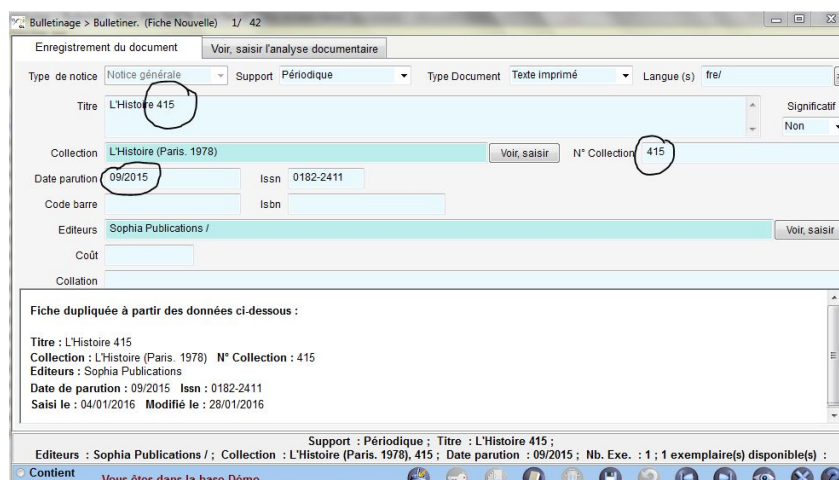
Bulletinage > Bulletiner. (Fiche Nouvelle) 1/ 42

Enregistrement du document | Voir, saisir l'analyse documentaire

Type de notice Notice générale Support Périodique Type Document Texte imprimé Langue (s) fre/

Titre L'Histoire 415

Significatif
Non

Collection L'Histoire (Paris. 1978) Voir, saisir N° Collection 415

Date parution 09/2015 Issn 0182-2411

Code barre Isbn

Editeurs Sophia Publications / Voir, saisir

Coût

Collation

Fiche dupliquée à partir des données ci-dessous :

Titre : L'Histoire 415
Collection : L'Histoire (Paris. 1978) N° Collection : 415
Editeurs : Sophia Publications
Date de parution : 09/2015 Issn : 0182-2411
Saisi le : 04/01/2016 Modifié le : 28/01/2016

Support : Périodique ; Titre : L'Histoire 415 ;
Editeurs : Sophia Publications / ; Collection : L'Histoire (Paris. 1978), 415 ; Date parution : 09/2015 ; Nb. Exe. : 1 ; 1 exemplaire(s) disponible(s) :

Contient

Vous êtes dans la base Démo